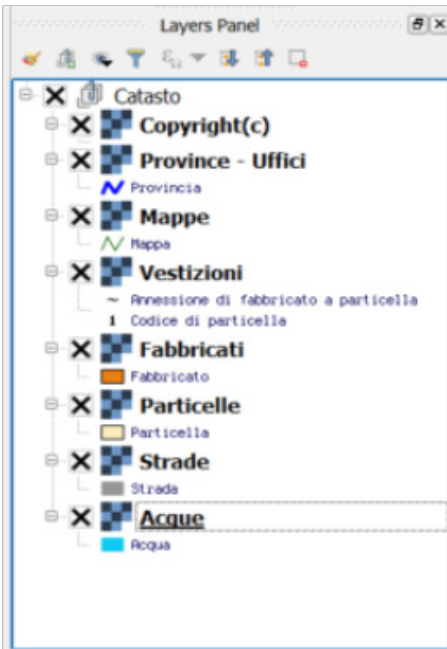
Layers Panel

Catasto

Copyright(c)

Province - Uffici

Provincia

Mappe

Mappa

Vestizioni

Annessione di fabbricato a particella

1 Codice di particella

Fabbricati

Fabbricato

Particelle

Particella

Strade

Strada

Acque

Acqua